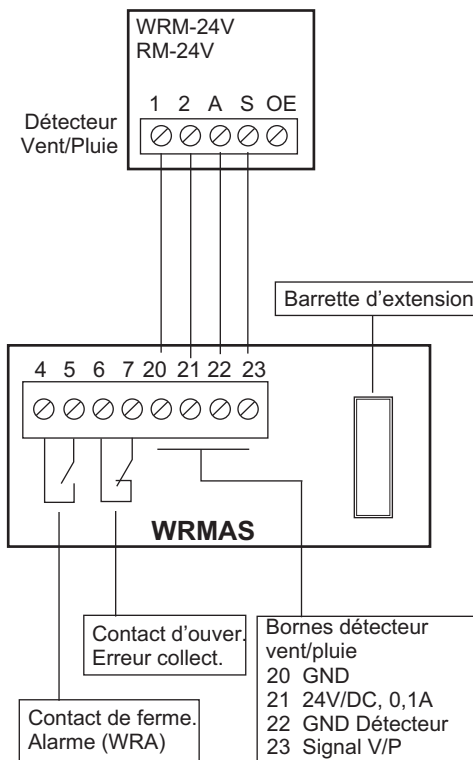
WRM-24V
RM-24V

1 2 A S OE

Détecteur Vent/Pluie

Barrette d'extension

4 5 6 7 20 21 22 23

WRMAS

Contact d'ouver.
Erreur collect.

Bornes détecteur vent/pluie
20 GND
21 24V/DC, 0,1A
22 GND Détecteur
23 Signal V/P

Contact de ferme.
Alarme (WRA)